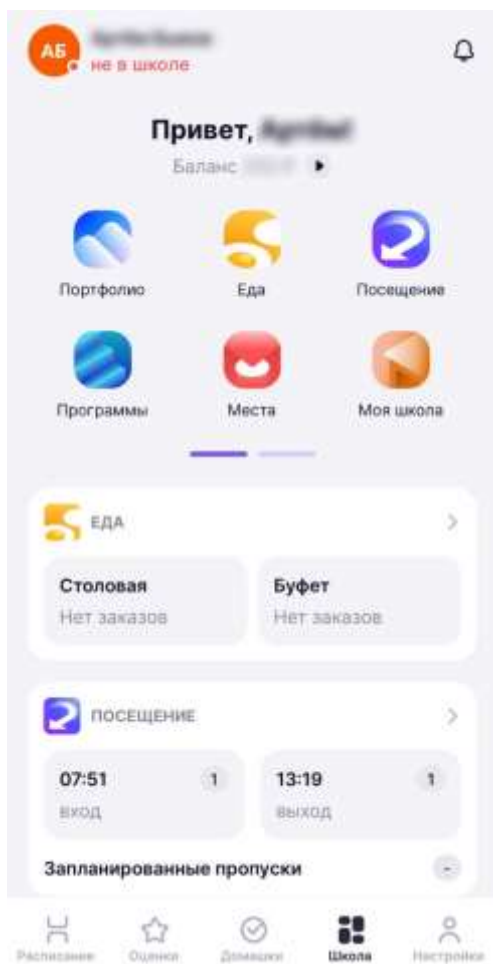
АБ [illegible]
не в школе

Привет, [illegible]
Баланс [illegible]

Портфолио
Еда
Посещение
Программы
Места
Моя школа

ЕДА
Столовая
Нет заказов
Буфет
Нет заказов

ПОСЕЩЕНИЕ
07:51
1
вход
13:19
1
выход
Запланированные пропуски
-

Расписание
Оценки
Домашки
Школа
Настройки